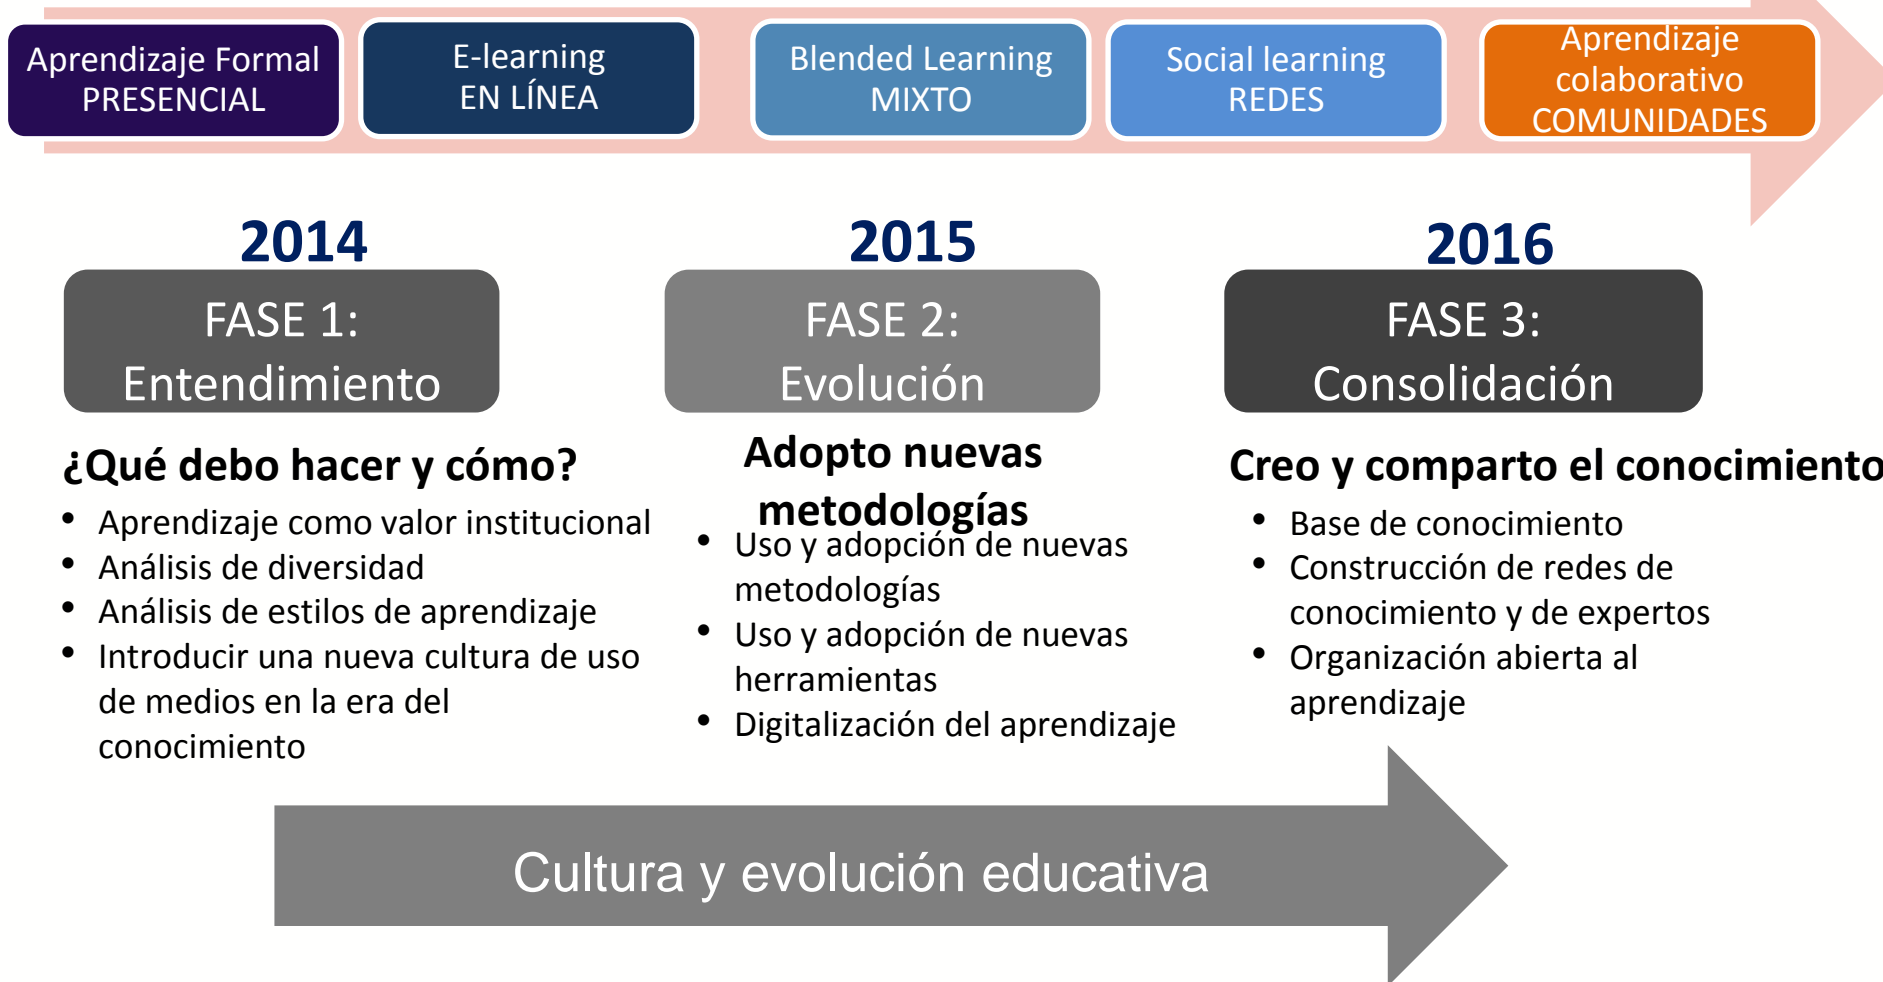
Aprendizaje Formal PRESENCIAL

E-learning EN LÍNEA

Blended Learning MIXTO

Social learning REDES

Aprendizaje colaborativo COMUNIDADES

2014

FASE 1: Entendimiento

¿Qué debo hacer y cómo?

- Aprendizaje como valor institucional
- Análisis de diversidad
- Análisis de estilos de aprendizaje
- Introducir una nueva cultura de uso de medios en la era del conocimiento

2015

FASE 2: Evolución

Adopto nuevas metodologías

- Uso y adopción de nuevas metodologías
- Uso y adopción de nuevas herramientas
- Digitalización del aprendizaje

2016

FASE 3: Consolidación

Creo y comparto el conocimiento

- Base de conocimiento
- Construcción de redes de conocimiento y de expertos
- Organización abierta al aprendizaje

Cultura y evolución educativa